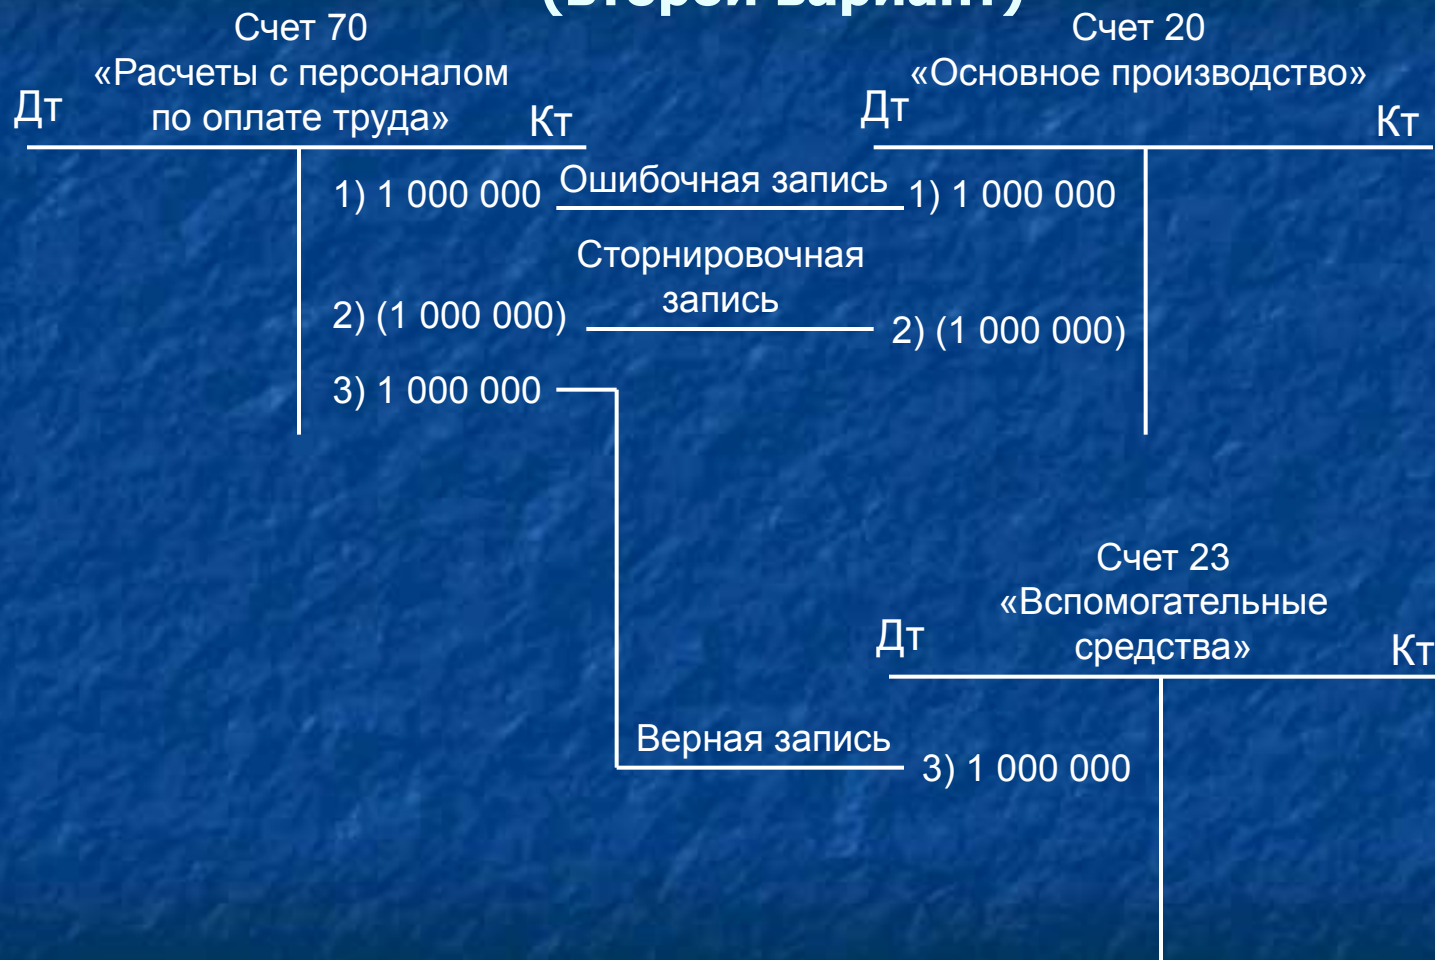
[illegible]

Счет 70
«Расчеты с персоналом по оплате труда»
Дт Кт

1) 1 000 000
2) (1 000 000)
3) 1 000 000

Ошибочная запись

Сторнировочная запись

Счет 20
«Основное производство»
Дт Кт

1) 1 000 000
2) (1 000 000)

Счет 23
«Вспомогательные средства»
Дт Кт

Верная запись

3) 1 000 000